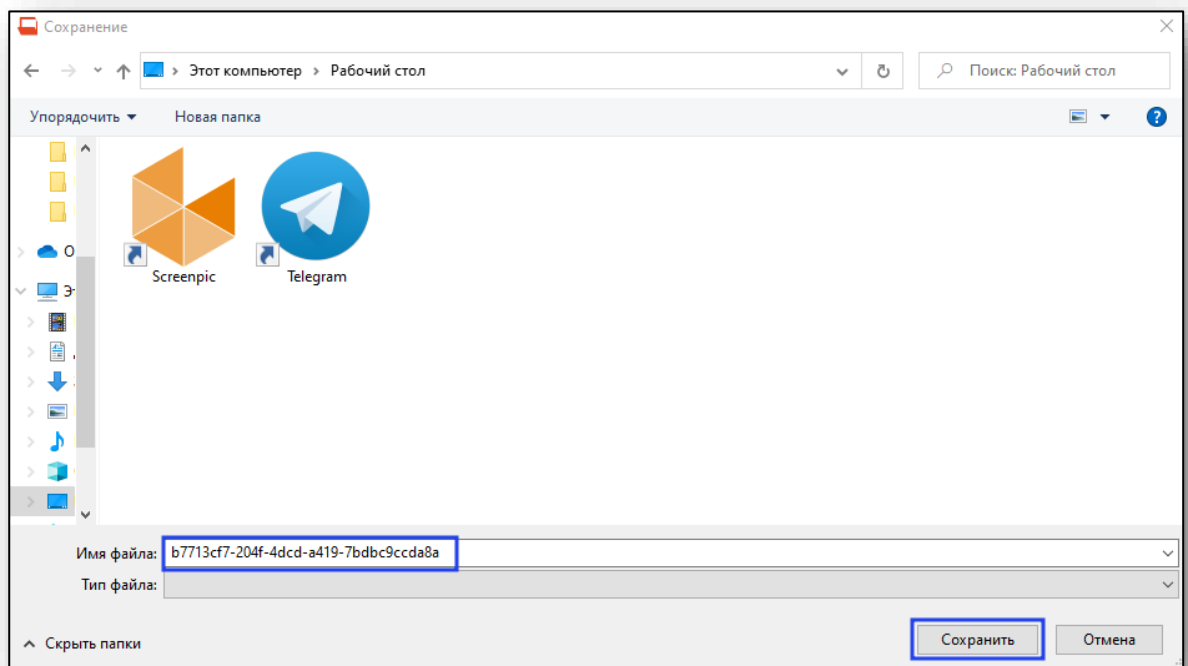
Сохранение

Этот компьютер › Рабочий стол

Поиск: Рабочий стол

Упорядочить ▾ Новая папка

Screenpic

Telegram

Имя файла: b7713cf7-204f-4dcd-a419-7bdbc9ccda8a

Тип файла:

Скрыть папки

Сохранить

Отмена